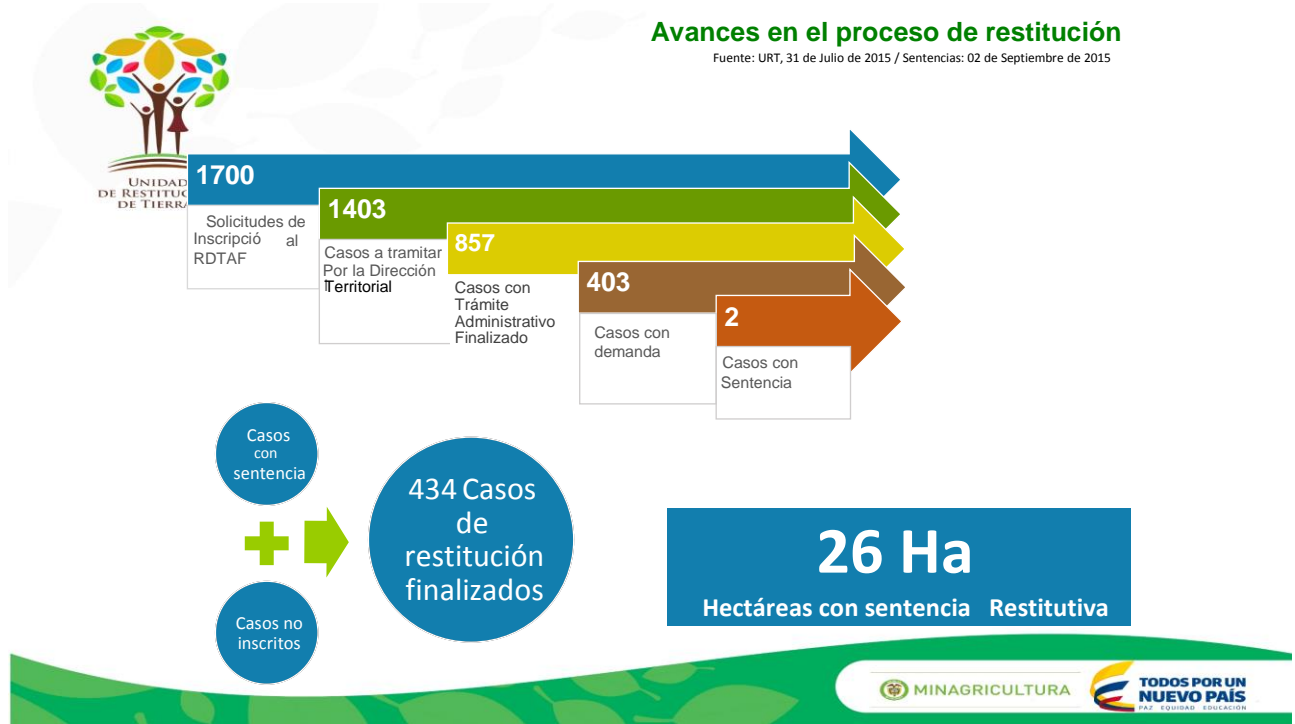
Avances en el proceso de restitución
Fuente: URT, 31 de Julio de 2015 / Sentencias: 02 de Septiembre de 2015

UNIDAD DE RESTITUC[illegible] DE TIERRA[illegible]

1700
Solicitudes de Inscripció al RDTAF

1403
Casos a tramitar Por la Dirección Territorial

857
Casos con Trámite Administrativo Finalizado

403
Casos con demanda

2
Casos con Sentencia

Casos con sentencia

Casos no inscritos

434 Casos de restitución finalizados

26 Ha
Hectáreas con sentencia Restitutiva

MINAGRICULTURA

TODOS POR UN NUEVO PAÍS
PAZ EQUIDAD EDUCACIÓN